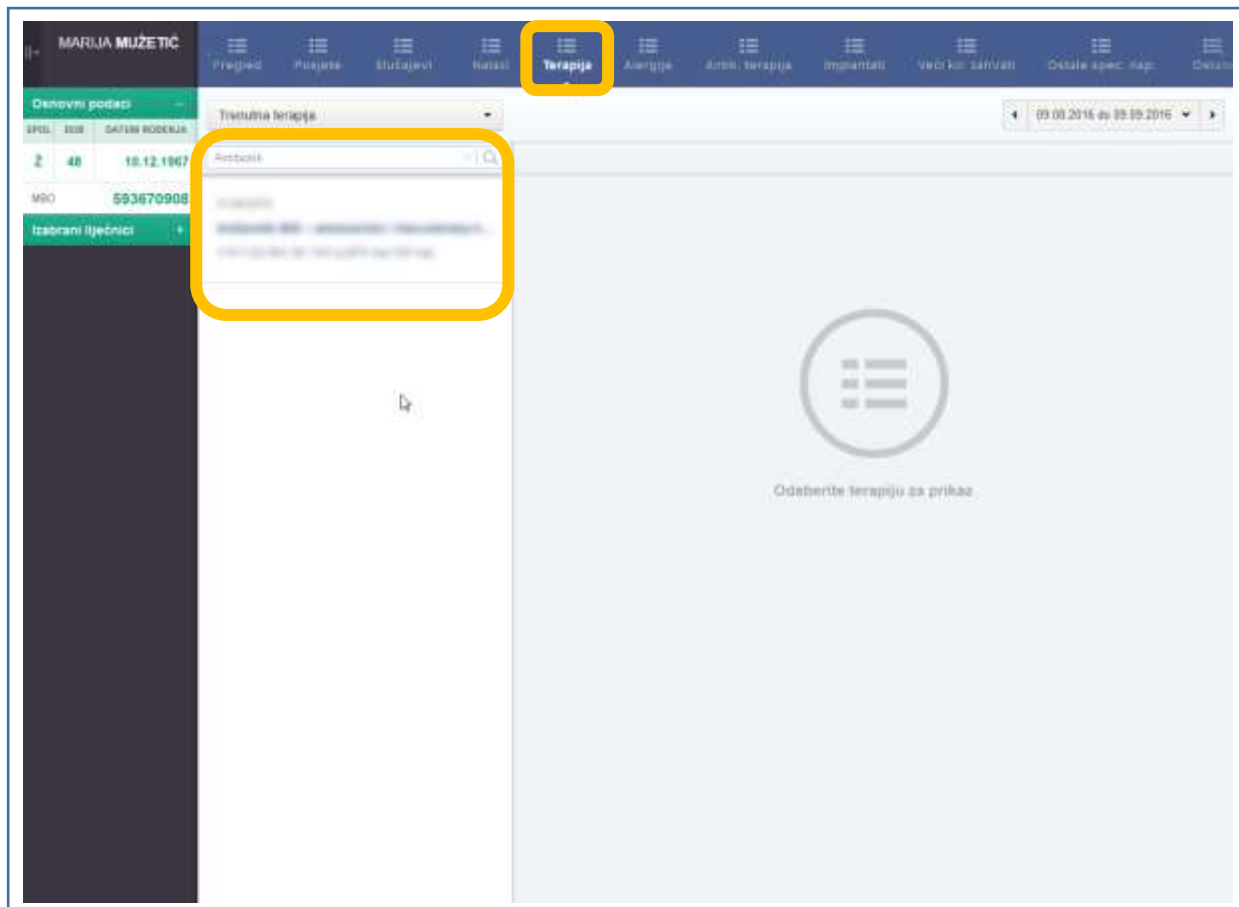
MARIJA MUŽETIĆ

Pregled Posjete Slučajevi Nalazi Terapija Alergije Antik. terapija Implantati Veći kir. zahvati Ostale spec. nap. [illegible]

Osnovni podaci

| SPOL | DOB | DATUM ROĐENJA |
|---|---|---|
| Ž | 48 | 10.12.1967 |

MBO 593670908

Izabrani liječnici

Trenutna terapija

Antibiotik

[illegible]
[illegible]
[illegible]

09.08.2016 do 09.09.2016

Odaberite terapiju za prikaz